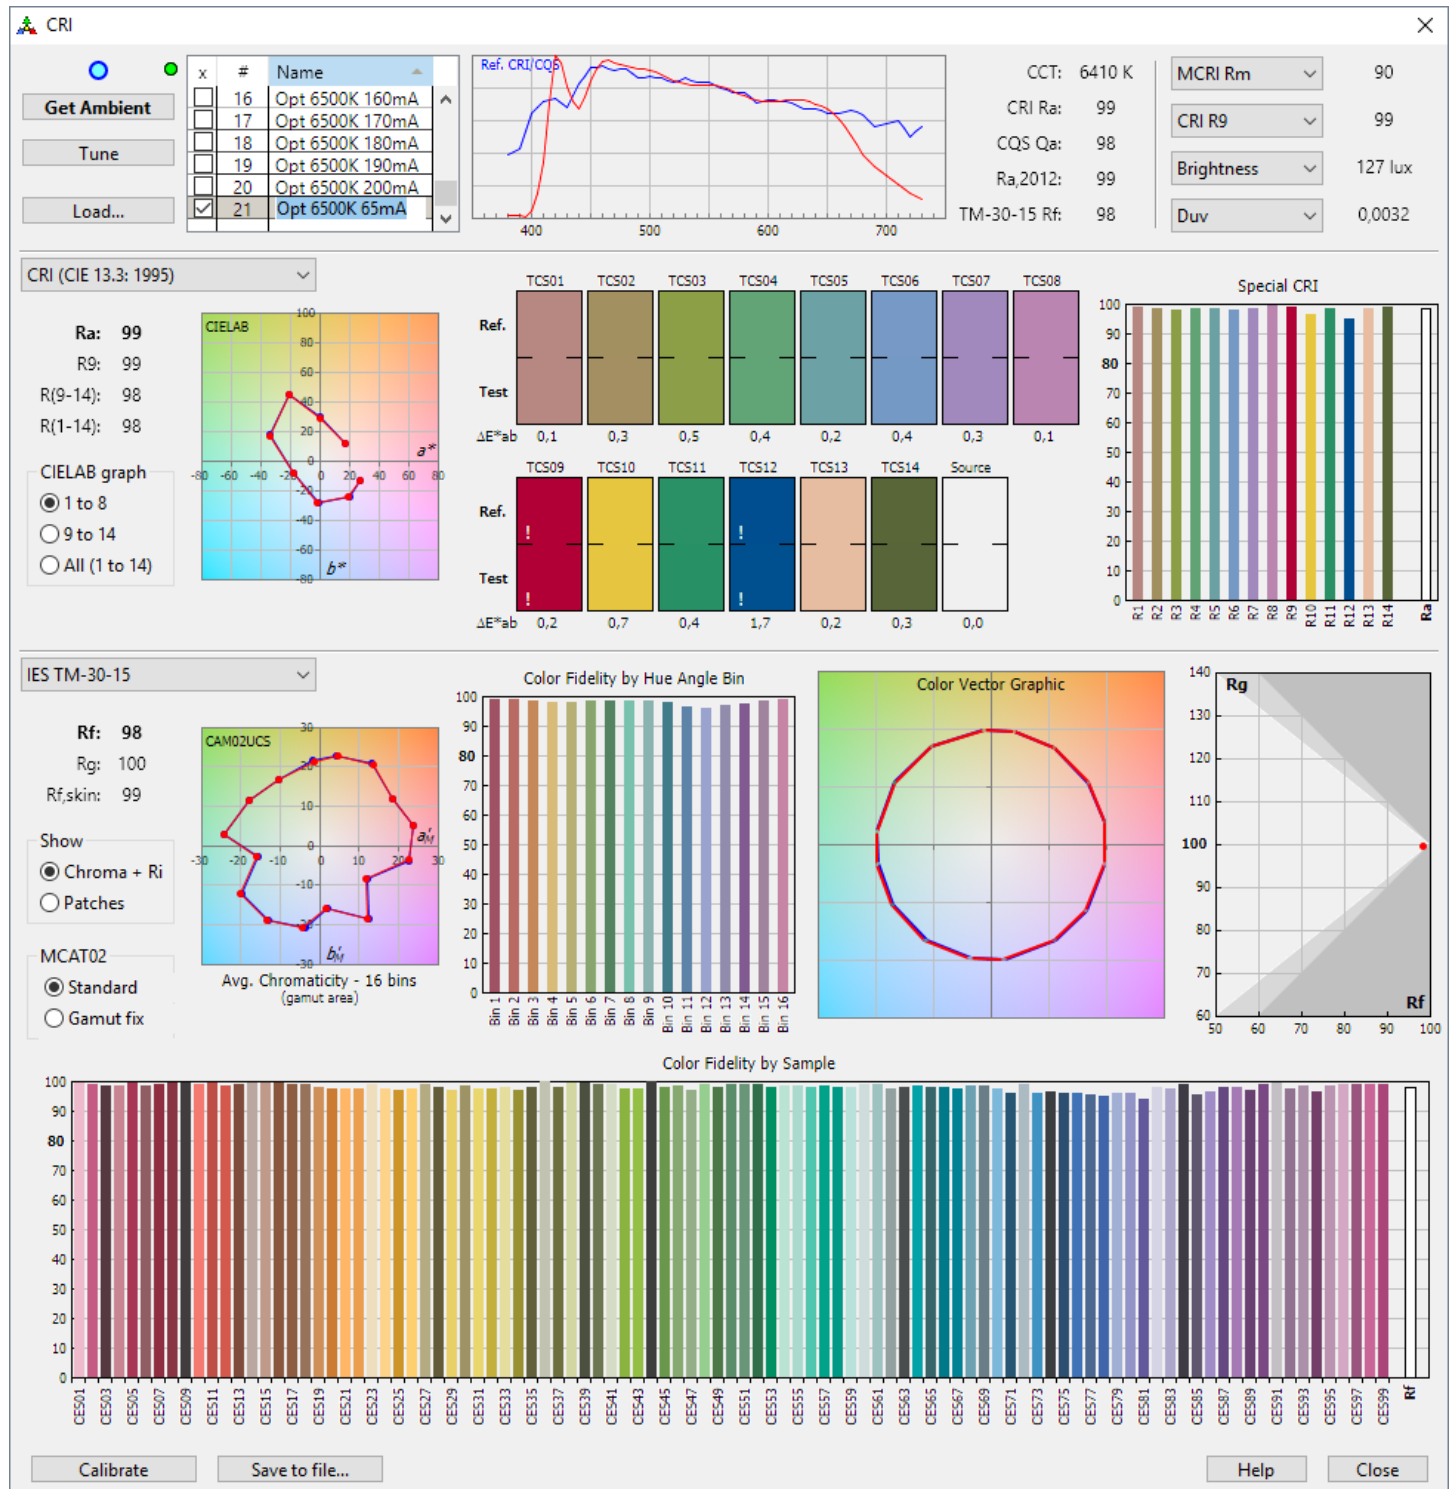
CRI

Get Ambient

Tune

Load...

| x | # | Name |
|---|---|---|
| ☐ | 16 | Opt 6500K 160mA |
| ☐ | 17 | Opt 6500K 170mA |
| ☐ | 18 | Opt 6500K 180mA |
| ☐ | 19 | Opt 6500K 190mA |
| ☐ | 20 | Opt 6500K 200mA |
| ☑ | 21 | Opt 6500K 65mA |

Ref. CRI/CQS

400 500 600 700

CCT: 6410 K
CRI Ra: 99
CQS Qa: 98
Ra,2012: 99
TM-30-15 Rf: 98

MCRI Rm 90
CRI R9 99
Brightness 127 lux
Duv 0,0032

CRI (CIE 13.3: 1995)

Ra: 99
R9: 99
R(9-14): 98
R(1-14): 98

CIELAB graph
1 to 8
9 to 14
All (1 to 14)

CIELAB
100 80 60 40 20 0 -20 -40 -60 -80
-80 -60 -40 -20 20 40 60 80
a* b*

TCS01 TCS02 TCS03 TCS04 TCS05 TCS06 TCS07 TCS08
Ref.
Test
ΔE*ab 0,1 0,3 0,5 0,4 0,2 0,4 0,3 0,1

TCS09 TCS10 TCS11 TCS12 TCS13 TCS14 Source
Ref.
Test
ΔE*ab 0,2 0,7 0,4 1,7 0,2 0,3 0,0

Special CRI
100 90 80 70 60 50 40 30 20 10 0
R1 R2 R3 R4 R5 R6 R7 R8 R9 R10 R11 R12 R13 R14 Ra

IES TM-30-15

Rf: 98
Rg: 100
Rf,skin: 99

Show
Chroma + Ri
Patches

MCAT02
Standard
Gamut fix

CAM02UCS
30 20 10 0 -10 -20 -30
-30 -20 -10 0 10 20 30
$a'_M$ $b'_M$
Avg. Chromaticity - 16 bins
(gamut area)

Color Fidelity by Hue Angle Bin
100 90 80 70 60 50 40 30 20 10 0
Bin 1 Bin 2 Bin 3 Bin 4 Bin 5 Bin 6 Bin 7 Bin 8 Bin 9 Bin 10 Bin 11 Bin 12 Bin 13 Bin 14 Bin 15 Bin 16

Color Vector Graphic

140 130 120 110 100 90 80 70 60
Rg
Rf
50 60 70 80 90 100

Color Fidelity by Sample
100 90 80 70 60 50 40 30 20 10 0
CES01 CES03 CES05 CES07 CES09 CES11 CES13 CES15 CES17 CES19 CES21 CES23 CES25 CES27 CES29 CES31 CES33 CES35 CES37 CES39 CES41 CES43 CES45 CES47 CES49 CES51 CES53 CES55 CES57 CES59 CES61 CES63 CES65 CES67 CES69 CES71 CES73 CES75 CES77 CES79 CES81 CES83 CES85 CES87 CES89 CES91 CES93 CES95 CES97 CES99 Rf

Calibrate
Save to file...
Help
Close